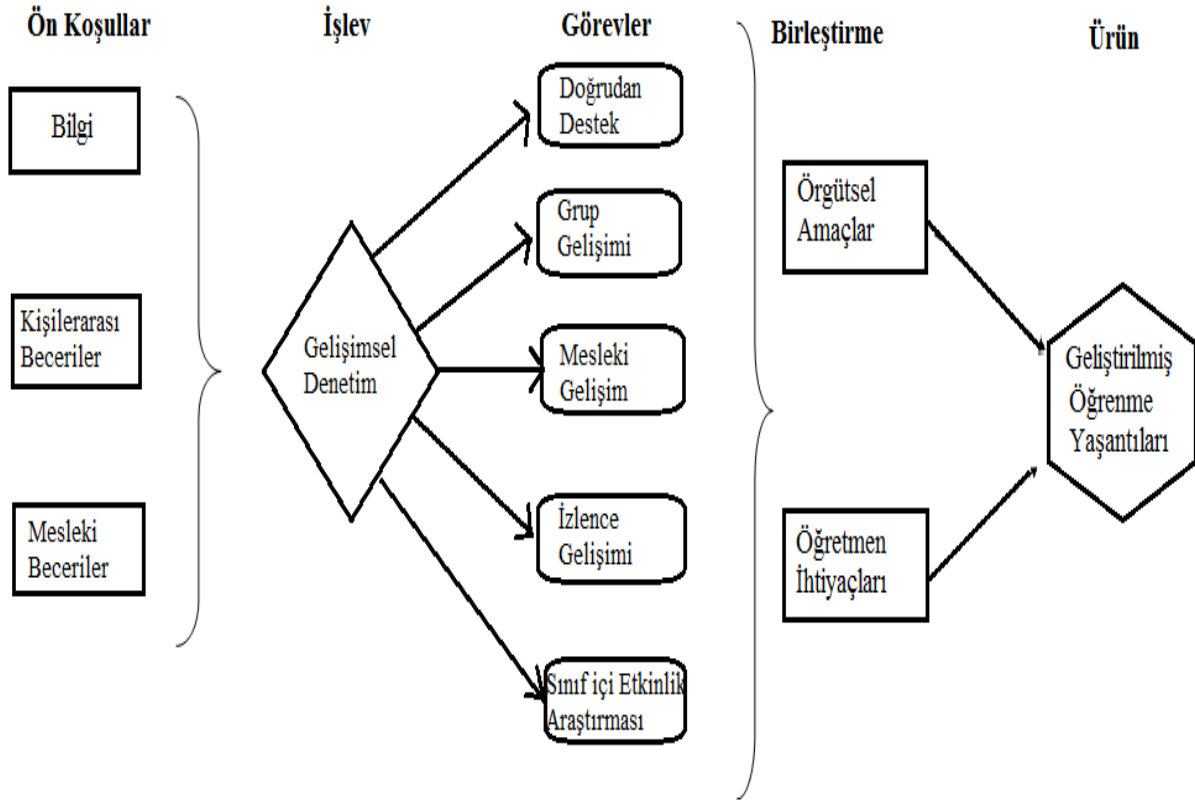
Ön Koşullar

İşlev

Görevler

Birleştirme

Ürün

Bilgi

Kişilerarası Beceriler

Mesleki Beceriler

Gelişimsel Denetim

Doğrudan Destek

Grup Gelişimi

Mesleki Gelişim

İzlence Gelişimi

Sınıf içi Etkinlik Araştırması

Örgütsel Amaçlar

Öğretmen İhtiyaçları

Geliştirilmiş Öğrenme Yaşantıları